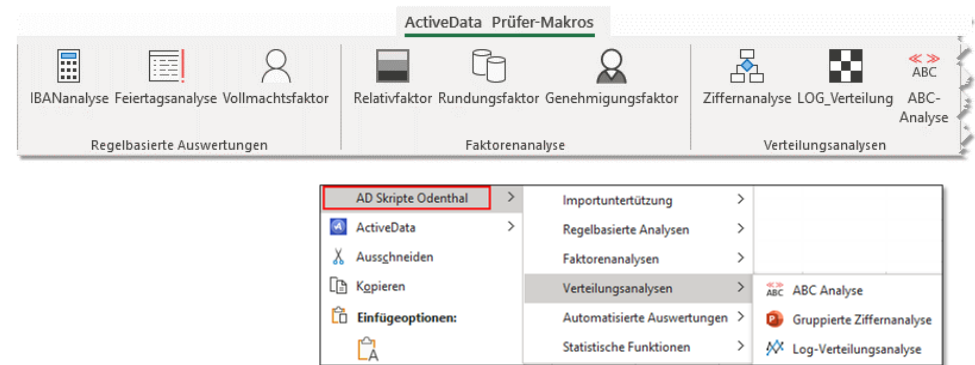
ActiveData Prüfer-Makros

IBANanalyse Feiertagsanalyse Vollmachtsfaktor
Regelbasierte Auswertungen

Relativfaktor Rundungsfaktor Genehmigungsfaktor
Faktorenanalyse

Ziffernanalyse LOG_Verteilung ABC ABC-Analyse
Verteilungsanalysen

AD Skripte Odenthal
ActiveData
Ausschneiden
Kopieren
Einfügeoptionen:

Importuntertützung
Regelbasierte Analysen
Faktorenanalysen
Verteilungsanalysen
Automatisierte Auswertungen
Statistische Funktionen

ABC ABC Analyse
Gruppierte Ziffernanalyse
Log-Verteilungsanalyse